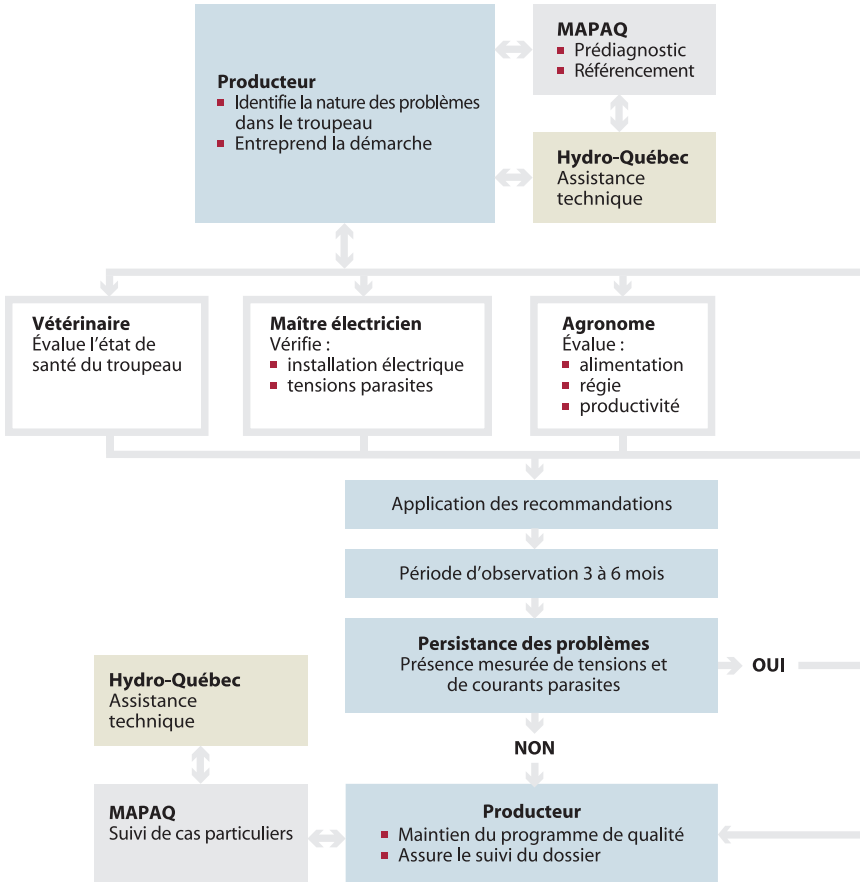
**Producteur**
- Identifie la nature des problèmes dans le troupeau
- Entreprend la démarche

**MAPAQ**
- Prédiagnostic
- Référencement

**Hydro-Québec**
Assistance technique

**Vétérinaire**
Évalue l'état de santé du troupeau

**Maître électricien**
Vérifie :
- installation électrique
- tensions parasites

**Agronome**
Évalue :
- alimentation
- régie
- productivité

Application des recommandations

Période d'observation 3 à 6 mois

**Persistance des problèmes**
Présence mesurée de tensions et de courants parasites

OUI

NON

**Hydro-Québec**
Assistance technique

**MAPAQ**
Suivi de cas particuliers

**Producteur**
- Maintien du programme de qualité
- Assure le suivi du dossier